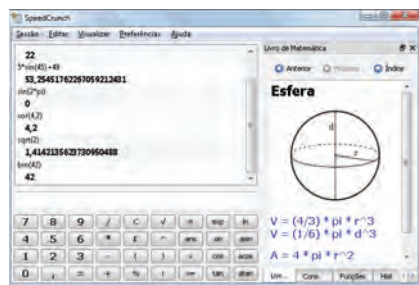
SpeedCrunch

Sessão Editar Visualizar Preferências Ajuda

22
5*sin(45)+49
53,2545176226705921431
sin(2*pi)
0
vor(4,2)
4,2
sqrt(2)
1,41421356237309504880
bin(42)
42

7 8 9 / C √ π exp ln
4 5 6 * ← ^ ans sin asin
1 2 3 - ( ) ! cos acos
0 , = + % ) x= tan atan

Livro de Matemática

Anterior Próximo Índice

Esfera

d
r

V = (4/3) * pi * r^3
V = (1/6) * pi * d^3

A = 4 * pi * r^2

Livr... Cons... Funções Hist...